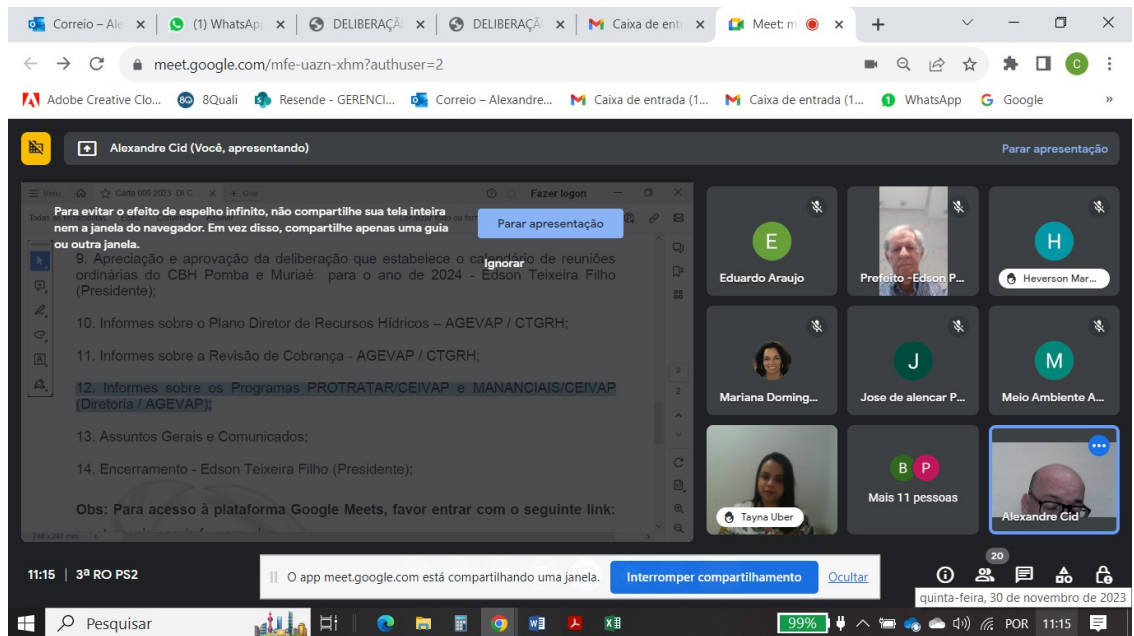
Correio – Ale × (1) WhatsApp × DELIBERAÇÃ × DELIBERAÇÃ × Caixa de ent × Meet: m × +

meet.google.com/mfe-uazn-xhm?authuser=2

Adobe Creative Clo... 8Quali Resende - GERENCI... Correio – Alexandre... Caixa de entrada (1... Caixa de entrada (1... WhatsApp Google

Alexandre Cid (Você, apresentando)

Parar apresentação

Carta 000 2023 Di C... Criar Fazer logon

Para evitar o efeito de espelho infinito, não compartilhe sua tela inteira nem a janela do navegador. Em vez disso, compartilhe apenas uma guia ou outra janela.

Parar apresentação

Ignorar

9. Apreciação e aprovação da deliberação que estabelece o ca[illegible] de reuniões ordinárias do CBH Pomba e Muriaé para o ano de 2024 - Edson Teixeira Filho (Presidente);

10. Informes sobre o Plano Diretor de Recursos Hídricos – AGEVAP / CTGRH;

11. Informes sobre a Revisão de Cobrança - AGEVAP / CTGRH;

12. Informes sobre os Programas PROTRATAR/CEIVAP e MANANCIAIS/CEIVAP (Diretoria / AGEVAP);

13. Assuntos Gerais e Comunicados;

14. Encerramento - Edson Teixeira Filho (Presidente);

Obs: Para acesso à plataforma Google Meets, favor entrar com o seguinte link:

E
Eduardo Araujo

Prefeito -Edson P...

H
Heverson Mar...

Mariana Doming...

J
Jose de alencar P...

M
Meio Ambiente A...

Tayna Uber

B P
Mais 11 pessoas

Alexandre Cid

11:15 | 3ª RO PS2

O app meet.google.com está compartilhando uma janela. Interromper compartilhamento Ocultar

20

quinta-feira, 30 de novembro de 2023

Pesquisar

99%

POR 11:15